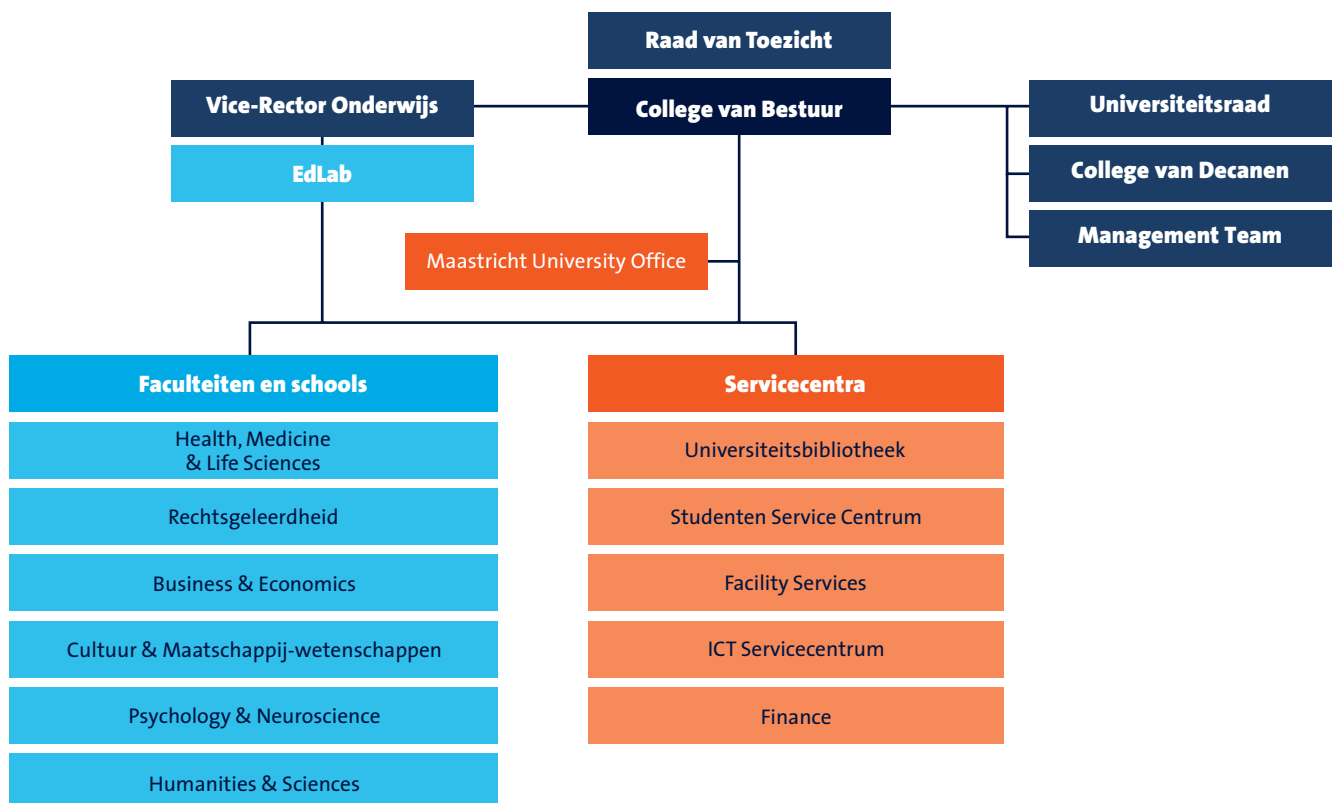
Raad van Toezicht

Vice-Rector Onderwijs

College van Bestuur

Universiteitsraad

EdLab

College van Decanen

Management Team

Maastricht University Office

Faculteiten en schools

Health, Medicine & Life Sciences

Rechtsgeleerdheid

Business & Economics

Cultuur & Maatschappij-wetenschappen

Psychology & Neuroscience

Humanities & Sciences

Servicecentra

Universiteitsbibliotheek

Studenten Service Centrum

Facility Services

ICT Servicecentrum

Finance